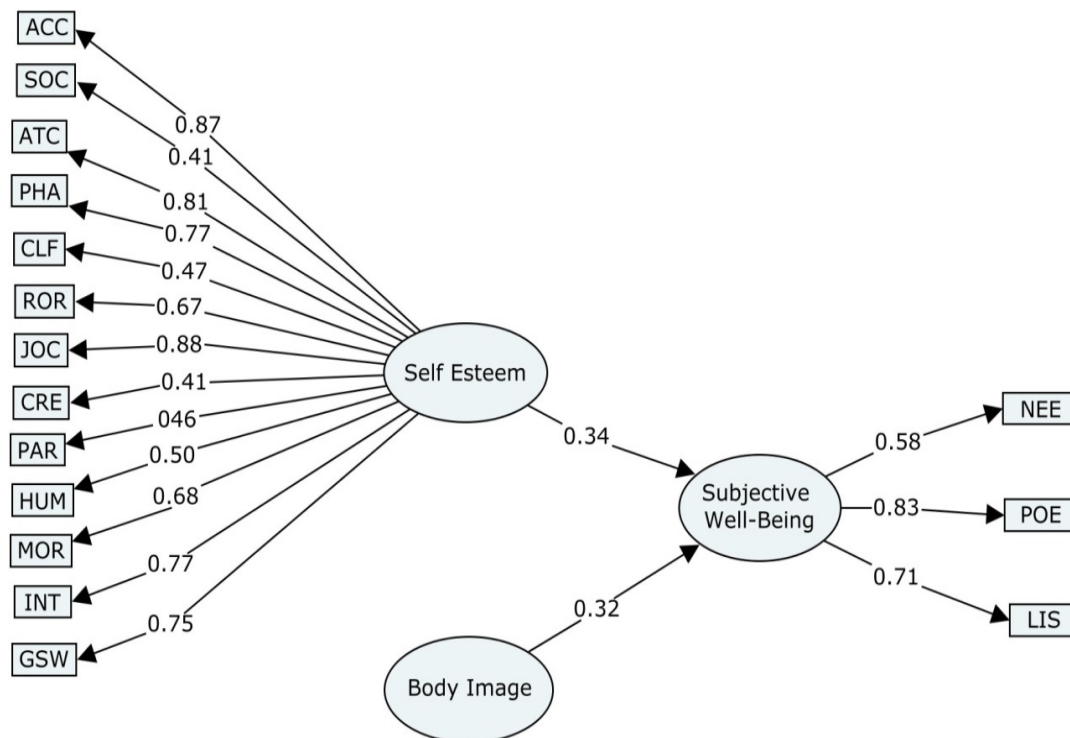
ACC
SOC
ATC
PHA
CLF
ROR
JOC
CRE
PAR
HUM
MOR
INT
GSW

0.87
0.41
0.81
0.77
0.47
0.67
0.88
0.41
046
0.50
0.68
0.77
0.75

Self Esteem

0.34

Subjective Well-Being

0.32

Body Image

0.58
0.83
0.71

NEE
POE
LIS